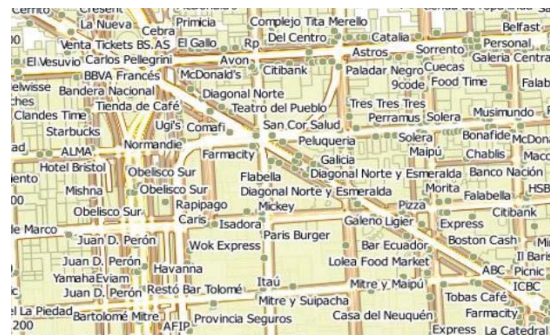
Cerrito Cresent La Nueva Cebra Primicia Complejo Tita Merello Belfast
Venta Tickets BS. AS El Gallo Rp Del Centro Catalia Personal
El Vesuvio Carlos Pellegrini Avon Astros Sorrento Galeria Central
BBVA Francés McDonald's Citibank Paladar Negro Cuecas
elwisse Bandera Nacional 9code Food Time Falab
Diagonal Norte
Clandes Time Tienda de Café Teatro del Pueblo Tres Tres Tres
Perramus Solera Musimundo
Ugi's Comafi San Cor Salud
Starbucks Solera Bonafide McDon
Peluqueria
ALMA Normandie Maipú Chablis Macc
Farmacity Galicia
Hotel Bristol Diagonal Norte y Esmeralda Banco Nación
Obelisco Sur Flabella
Mishna Obelisco Sur Diagonal Norte y Esmeralda Morita Falabella HSB
Rapipago
Obelisco Sur Mickey Pizza Citibank
Caris Isadora
le Marco Galeno Ligier Express
Juan D. Perón Paris Burger Boston Cash Mi
Wok Express Bar Ecuador
Juan D. Perón Lolea Food Market
Havanna ABC Picnic
Yamaha Eviam
Juan D. Perón Restó Bar Tolomé Itaú Mitre y Maipú ICBC
Mitre y Suipacha Tobas Café
La Piedad Bartolomé Mitre AFIP Provincia Seguros Casa del Neuquén Farmacity
Express La Catedral